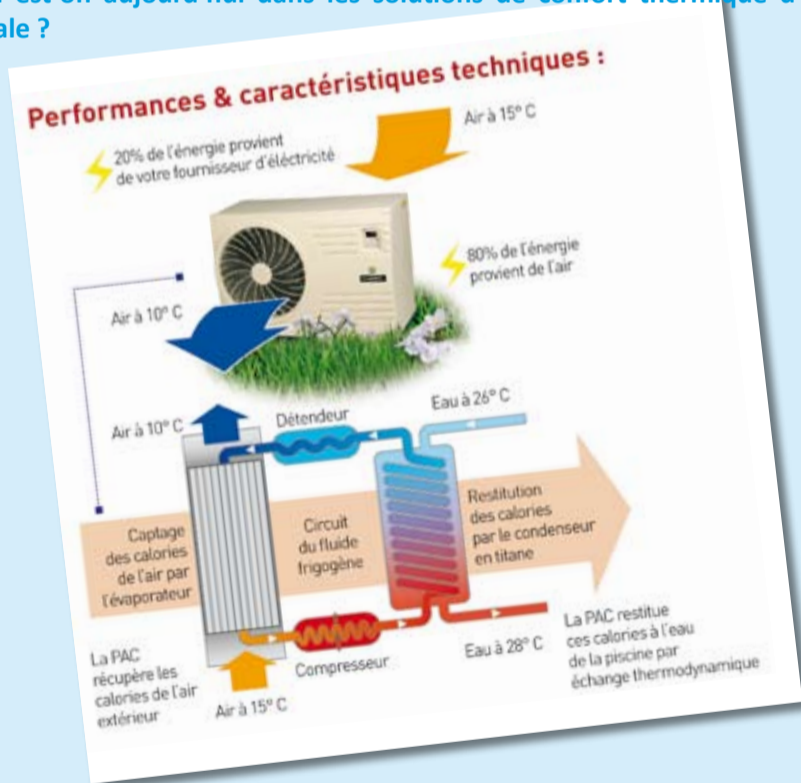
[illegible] est-on aujourd'hui dans les solutions de confort thermique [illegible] ale ?

Performances & caractéristiques techniques :

20% de l'énergie provient de votre fournisseur d'électricité

Air à 15° C

80% de l'énergie provient de l'air

Air à 10° C

Air à 10° C

Détendeur

Eau à 26° C

Captage des calories de l'air par l'évaporateur

Circuit du fluide frigogène

Restitution des calories par le condenseur en titane

La PAC récupère les calories de l'air extérieur

Compresseur

Eau à 28° C

La PAC restitue ces calories à l'eau de la piscine par échange thermodynamique

Air à 15° C